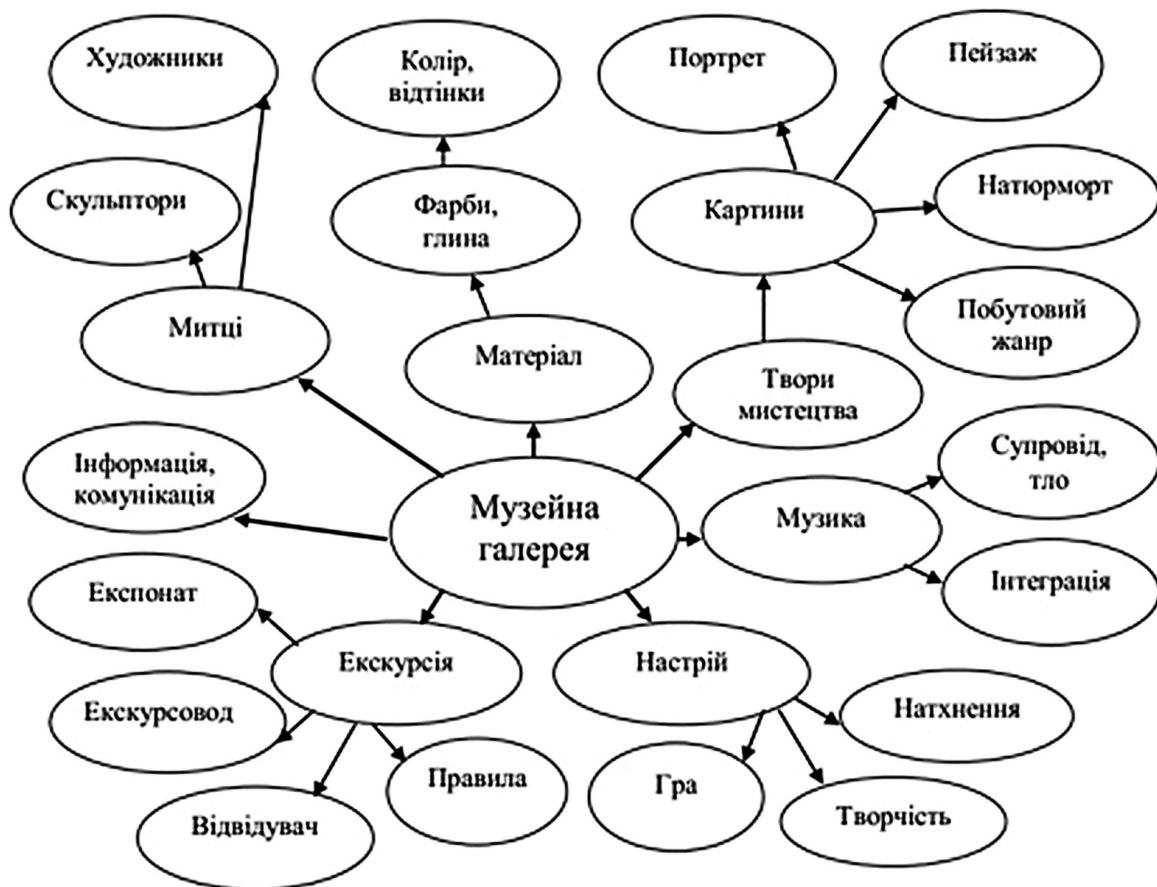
Художники

Колір, відтінки

Портрет

Пейзаж

Скульптори

Фарби, глина

Картини

Натюрморт

Митці

Матеріал

Побутовий жанр

Твори мистецтва

Інформація, комунікація

Музейна галерея

Супровід, тло

Музика

Інтеграція

Експонат

Екскурсія

Настрій

Екскурсовод

Натхнення

Правила

Гра

Відвідувач

Творчість